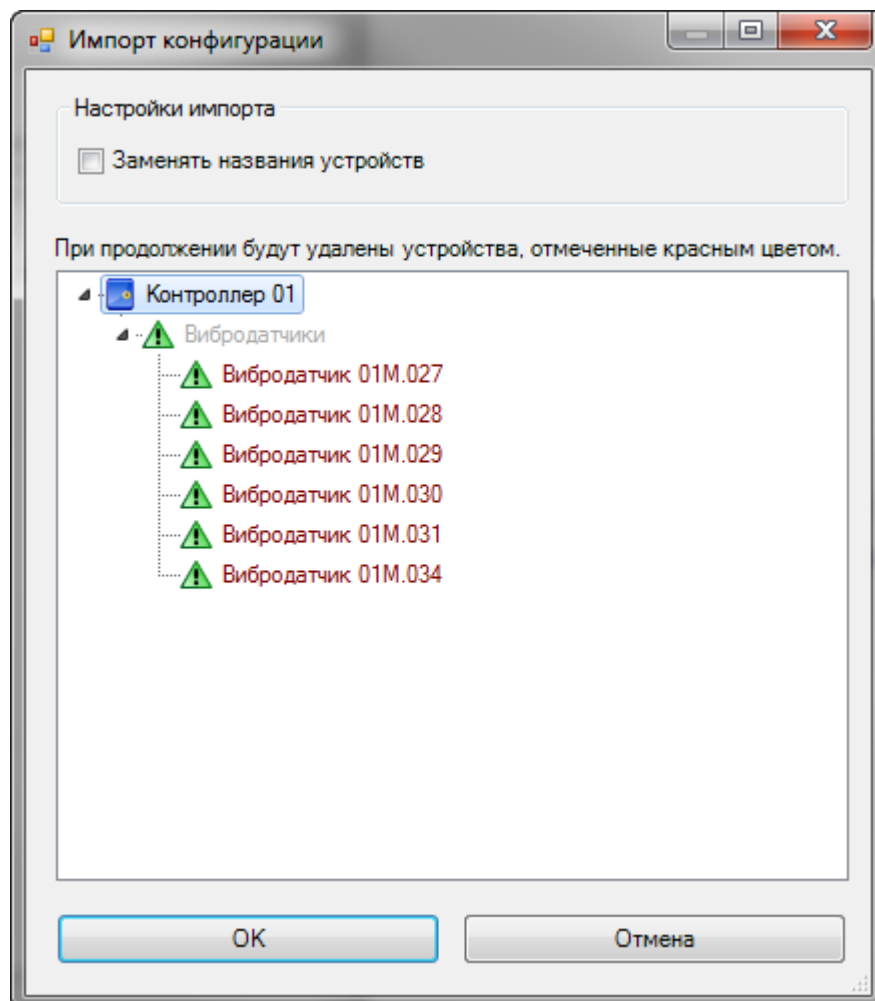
Импорт конфигурации

Настройки импорта

Заменять названия устройств

При продолжении будут удалены устройства, отмеченные красным цветом.

Контроллер 01

Вибродатчики

Вибродатчик 01M.027

Вибродатчик 01M.028

Вибродатчик 01M.029

Вибродатчик 01M.030

Вибродатчик 01M.031

Вибродатчик 01M.034

OK

Отмена